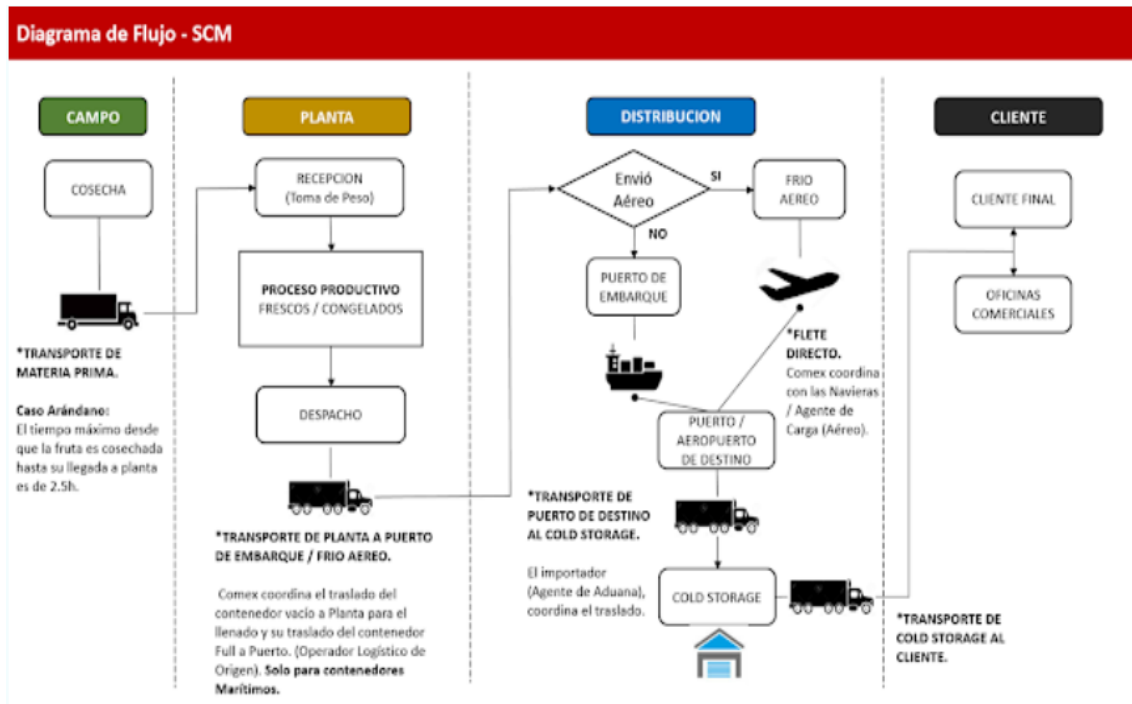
Diagrama de Flujo - SCM

CAMPO

COSECHA

*TRANSPORTE DE MATERIA PRIMA.

Caso Arándano:
El tiempo máximo desde que la fruta es cosechada hasta su llegada a planta es de 2.5h.

PLANTA

RECEPCION
(Toma de Peso)

PROCESO PRODUCTIVO
FRESCOS / CONGELADOS

DESPACHO

*TRANSPORTE DE PLANTA A PUERTO DE EMBARQUE / FRIO AEREO.

Comex coordina el traslado del contenedor vacío a Planta para el llenado y su traslado del contenedor Full a Puerto. (Operador Logístico de Origen). Solo para contenedores Marítimos.

DISTRIBUCION

Envió Aéreo

SI

NO

FRIO AEREO

PUERTO DE EMBARQUE

*FLETE DIRECTO.
Comex coordina con las Navieras / Agente de Carga (Aéreo).

PUERTO / AEROPUERTO DE DESTINO

*TRANSPORTE DE PUERTO DE DESTINO AL COLD STORAGE.

El importador (Agente de Aduana), coordina el traslado.

COLD STORAGE

CLIENTE

CLIENTE FINAL

OFICINAS COMERCIALES

*TRANSPORTE DE COLD STORAGE AL CLIENTE.